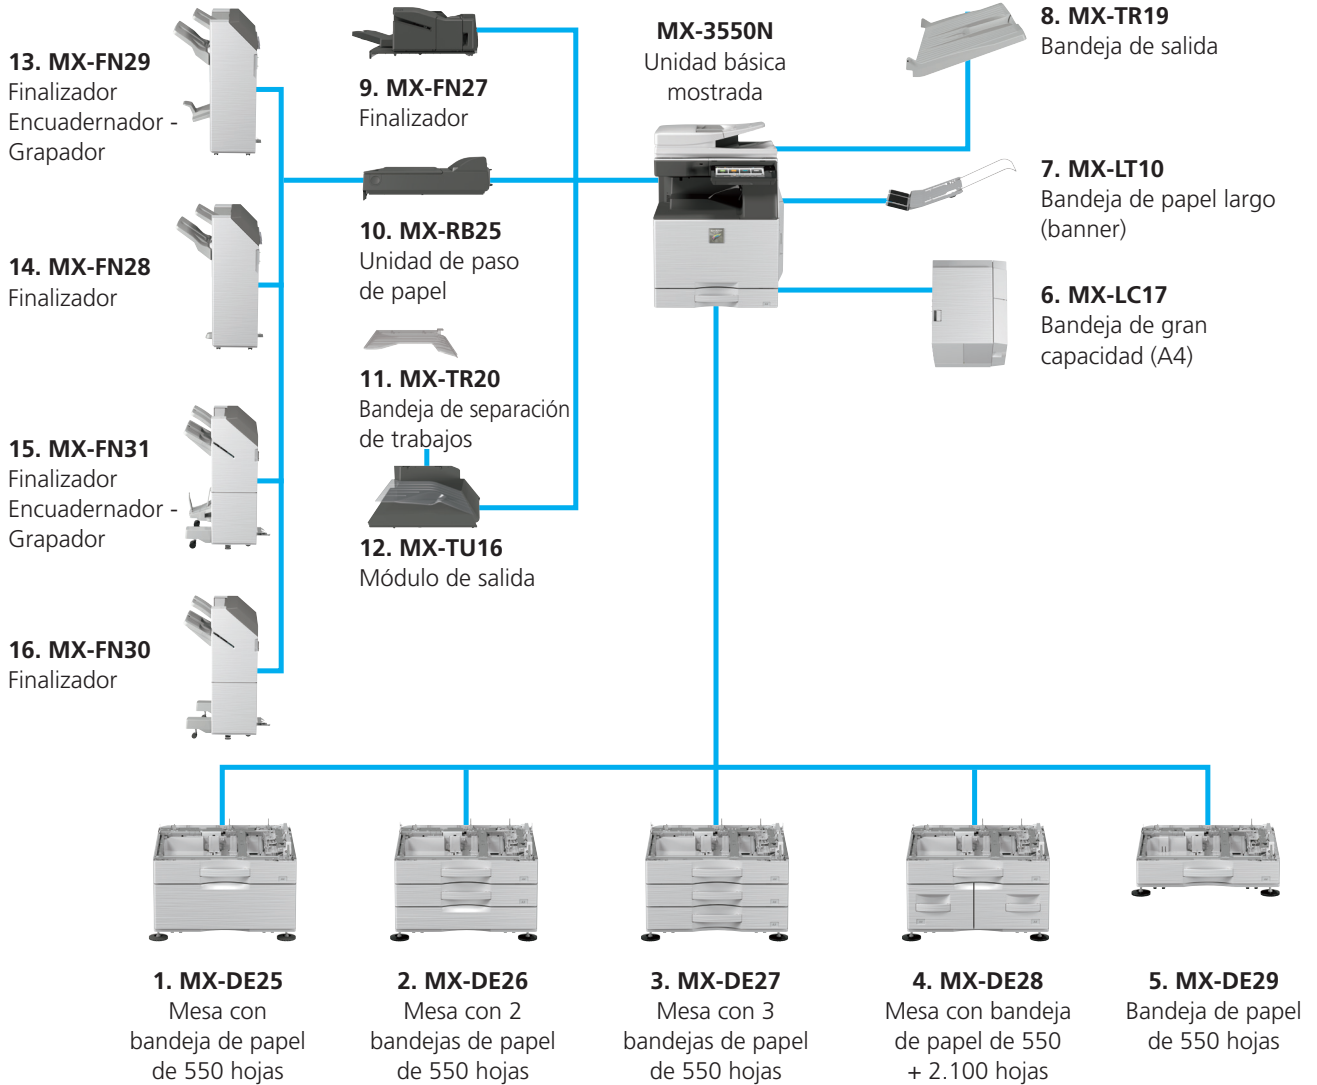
13. MX-FN29
Finalizador
Encuadernador - Grapador

9. MX-FN27
Finalizador

MX-3550N
Unidad básica mostrada

8. MX-TR19
Bandeja de salida

7. MX-LT10
Bandeja de papel largo (banner)

10. MX-RB25
Unidad de paso de papel

14. MX-FN28
Finalizador

6. MX-LC17
Bandeja de gran capacidad (A4)

11. MX-TR20
Bandeja de separación de trabajos

15. MX-FN31
Finalizador
Encuadernador - Grapador

12. MX-TU16
Módulo de salida

16. MX-FN30
Finalizador

1. MX-DE25
Mesa con bandeja de papel de 550 hojas

2. MX-DE26
Mesa con 2 bandejas de papel de 550 hojas

3. MX-DE27
Mesa con 3 bandejas de papel de 550 hojas

4. MX-DE28
Mesa con bandeja de papel de 550 + 2.100 hojas

5. MX-DE29
Bandeja de papel de 550 hojas